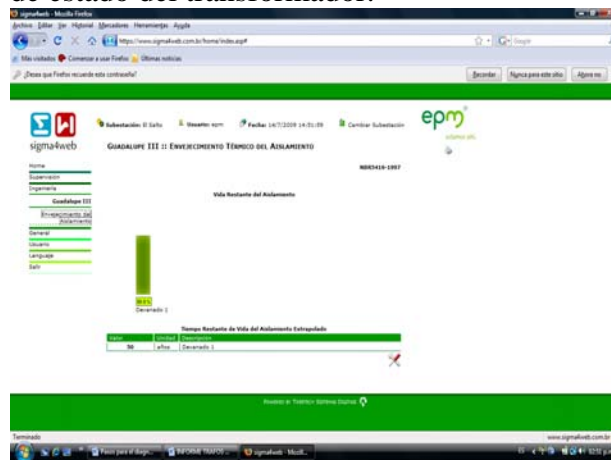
sigma4web - Mozilla Firefox
Archivo Editar Ver Historial Marcadores Herramientas Ayuda
http://www.sigma4web.com.br/home/index.asp#
Google
Más visitados Comenzar a usar Firefox Últimas noticias
¿Desea que Firefox recuerde esta contraseña?
Recordar
Nunca para este sitio
Ahora no

sigma4web
Subestación: El Salto
Usuario: epm
Fecha: 14/7/2009 14:31:59
Cambiar Subestación
epm
GUADALUPE III :: ENVEJECIMIENTO TÉRMICO DEL AISLAMIENTO
NBR5416-1997
Home
Supervisión
Ingeniería
Guadalupe III
Envejecimiento del Aislamiento
General
Usuario
Lenguaje
Salir
Vida Restante del Aislamiento
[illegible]
Devanado 1
Tiempo Restante de Vida del Aislamiento Extrapolado
| Valor | Unidad | Descripción |
|---|---|---|
| 56 | años | Devanado 1 |

Powered by Treetech Sistemas Digitais
Terminado
www.sigma4web.com.br